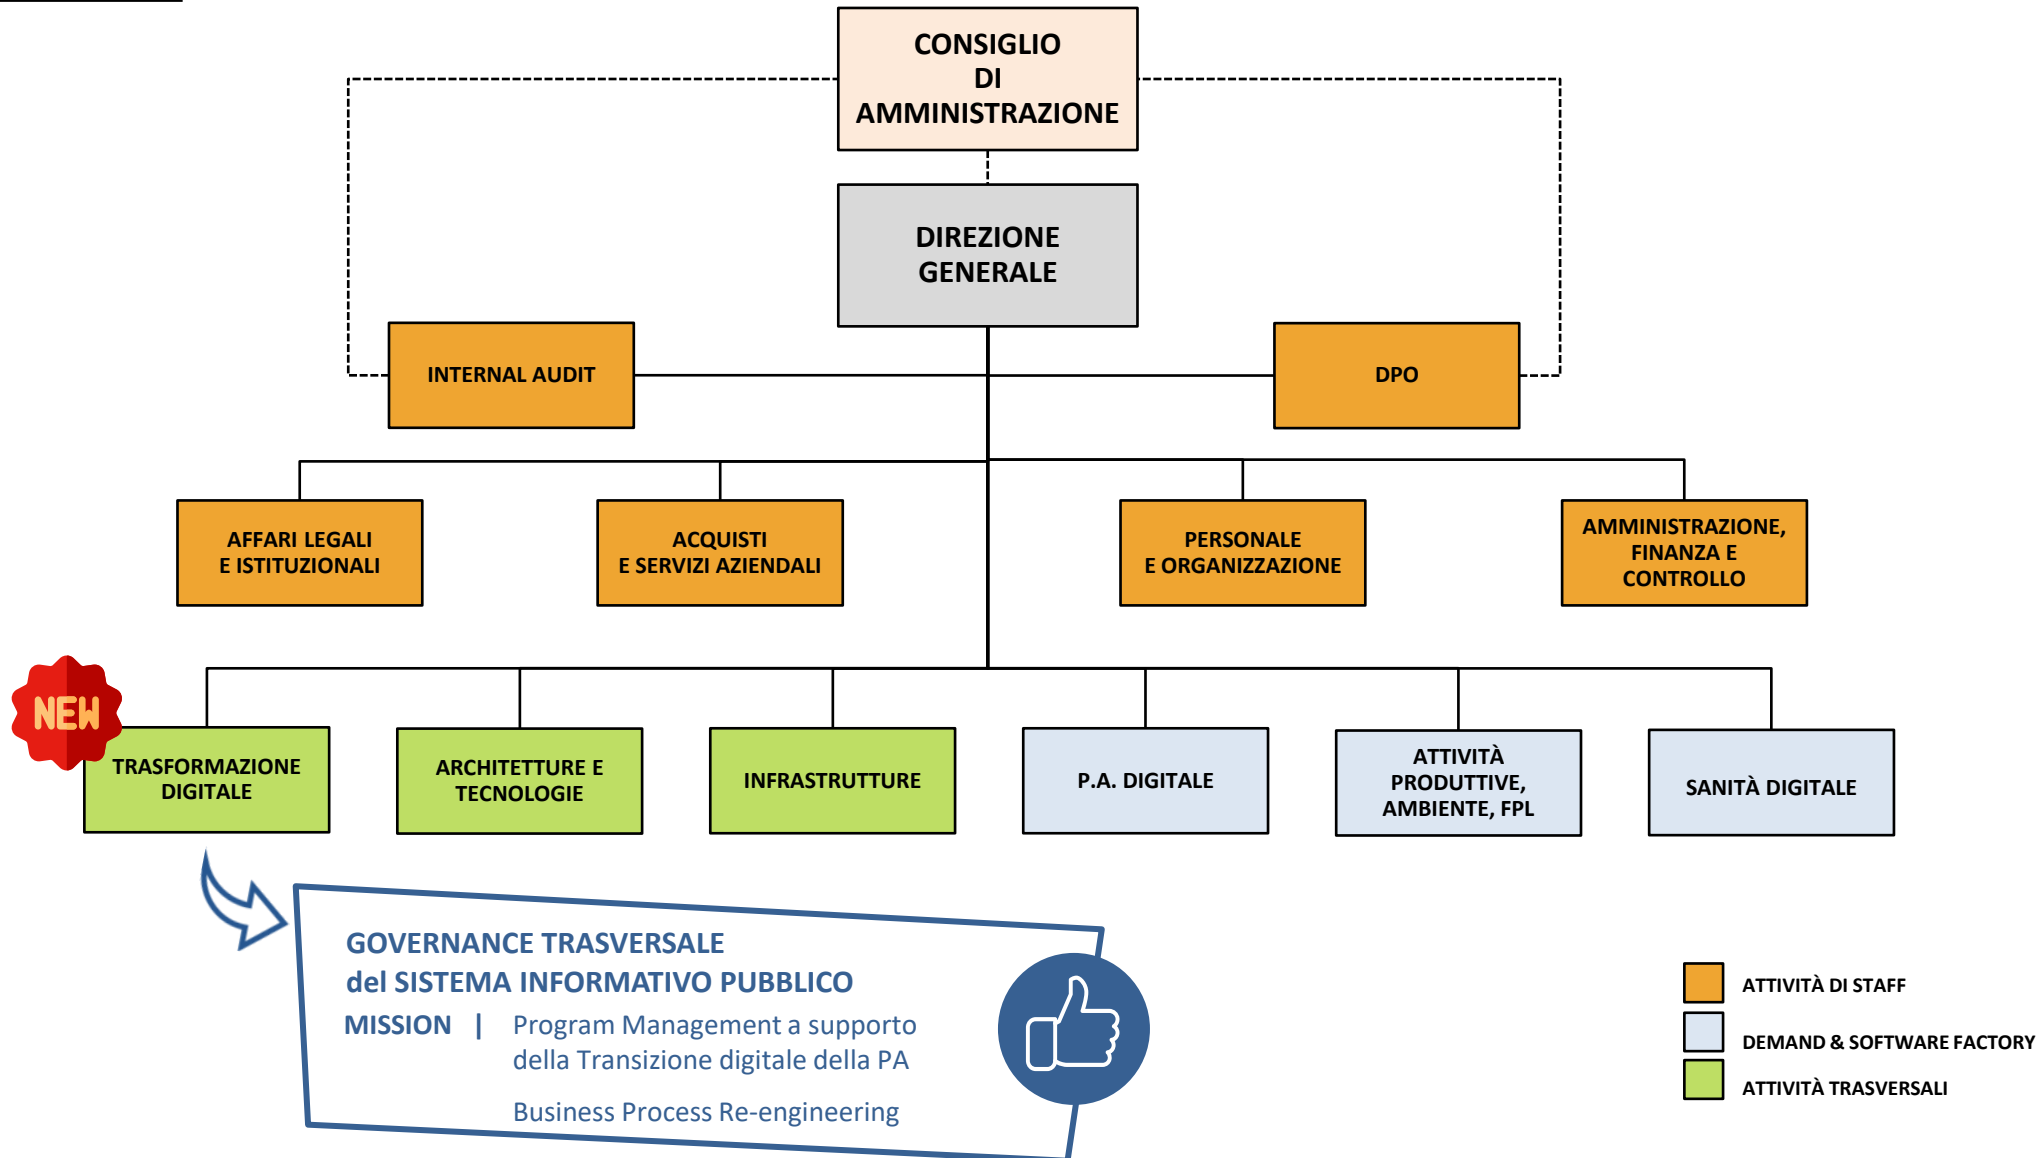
CONSIGLIO DI AMMINISTRAZIONE

DIREZIONE GENERALE

INTERNAL AUDIT

DPO

AFFARI LEGALI E ISTITUZIONALI

ACQUISTI E SERVIZI AZIENDALI

PERSONALE E ORGANIZZAZIONE

AMMINISTRAZIONE, FINANZA E CONTROLLO

NEW

TRASFORMAZIONE DIGITALE

ARCHITETTURE E TECNOLOGIE

INFRASTRUTTURE

P.A. DIGITALE

ATTIVITÀ PRODUTTIVE, AMBIENTE, FPL

SANITÀ DIGITALE

GOVERNANCE TRASVERSALE
del SISTEMA INFORMATIVO PUBBLICO

MISSION | Program Management a supporto della Transizione digitale della PA

Business Process Re-engineering

ATTIVITÀ DI STAFF

DEMAND & SOFTWARE FACTORY

ATTIVITÀ TRASVERSALI